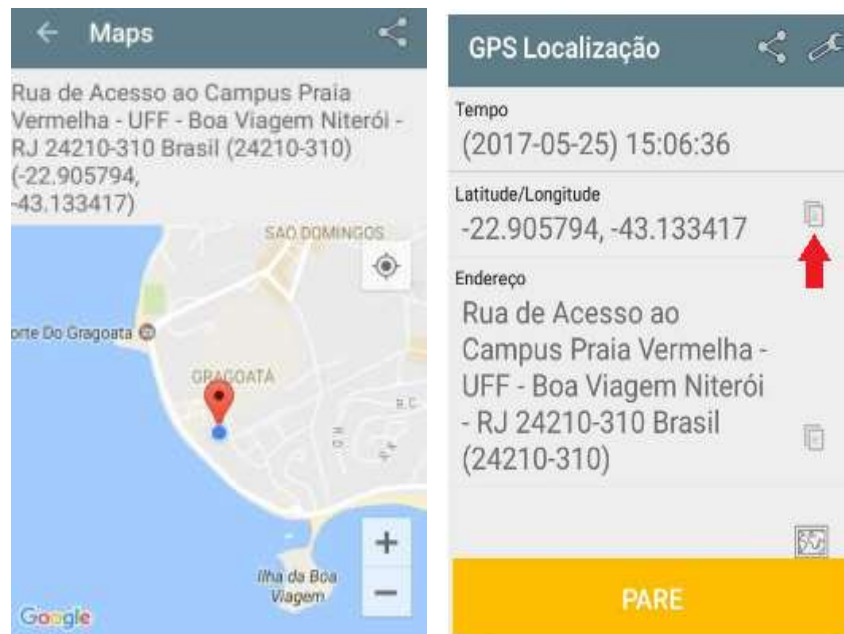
Maps

Rua de Acesso ao Campus Praia Vermelha - UFF - Boa Viagem Niterói - RJ 24210-310 Brasil (24210-310) (-22.905794, -43.133417)

SAO DOMINGOS

orte Do Gragoata

GRAGOATA

R. C

+

−

Ilha da Boa Viagem

Google

GPS Localização

Tempo

(2017-05-25) 15:06:36

Latitude/Longitude

-22.905794, -43.133417

Endereço

Rua de Acesso ao Campus Praia Vermelha - UFF - Boa Viagem Niterói - RJ 24210-310 Brasil (24210-310)

PARE